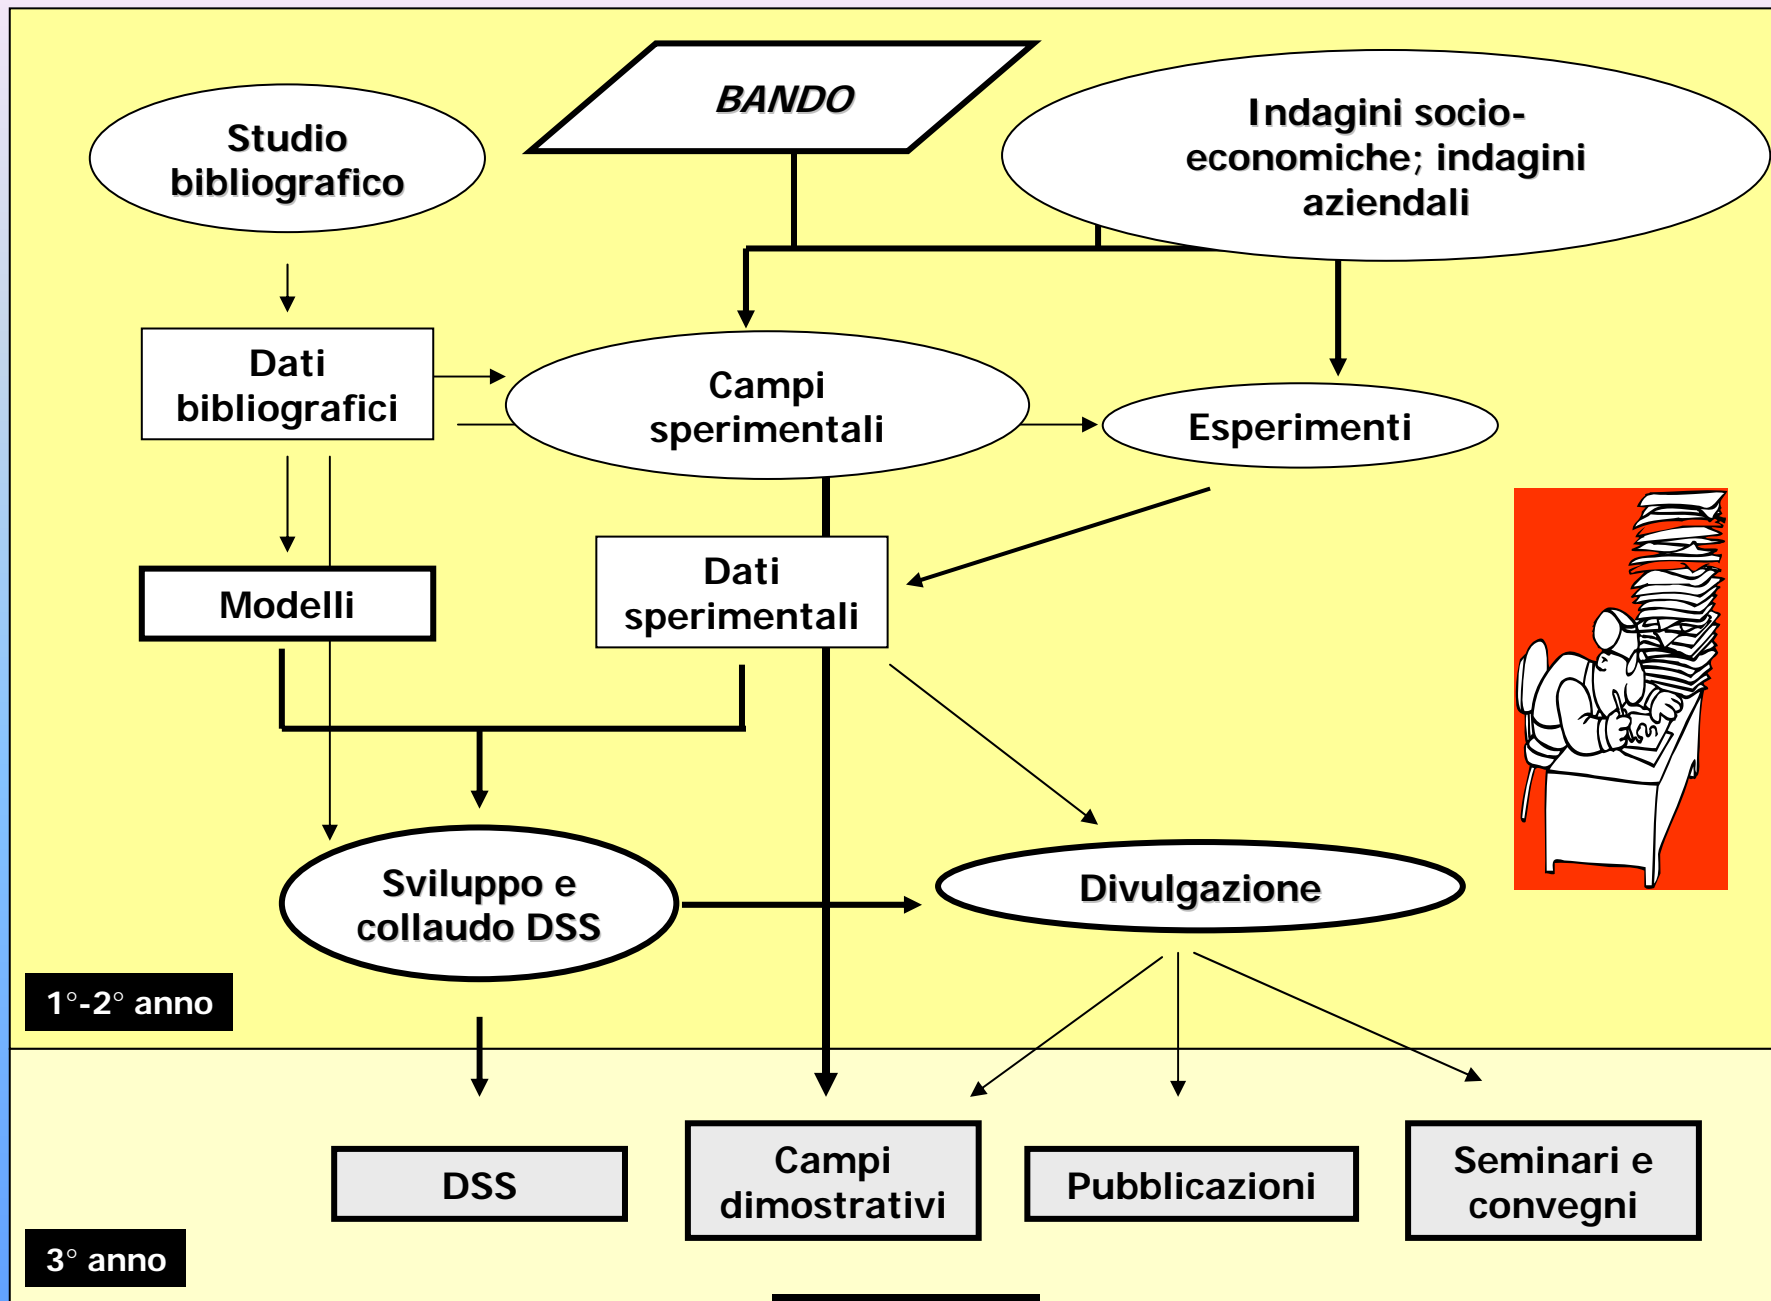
BANDO

Studio bibliografico

Indagini socio-economiche; indagini aziendali

Dati bibliografici

Campi sperimentali

Esperimenti

Modelli

Dati sperimentali

Sviluppo e collaudo DSS

Divulgazione

1°-2° anno

DSS

Campi dimostrativi

Pubblicazioni

Seminari e convegni

3° anno